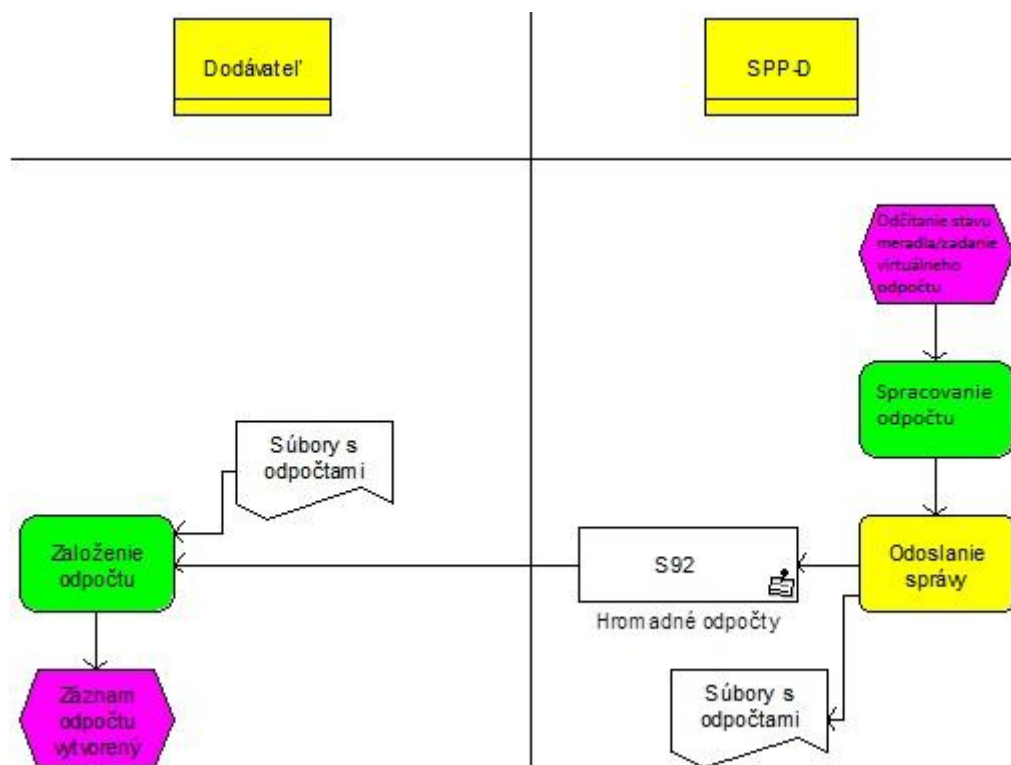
Dodávateľ

SPP-D

Odčítanie stavu meradla/zadanie virtuálneho odpočtu

Spracovanie odpočtu

Súbory s odpočtami

Založenie odpočtu

S92

Hromadné odpočty

Odoslanie správy

Súbory s odpočtami

Záznam odpočtu vytvorený